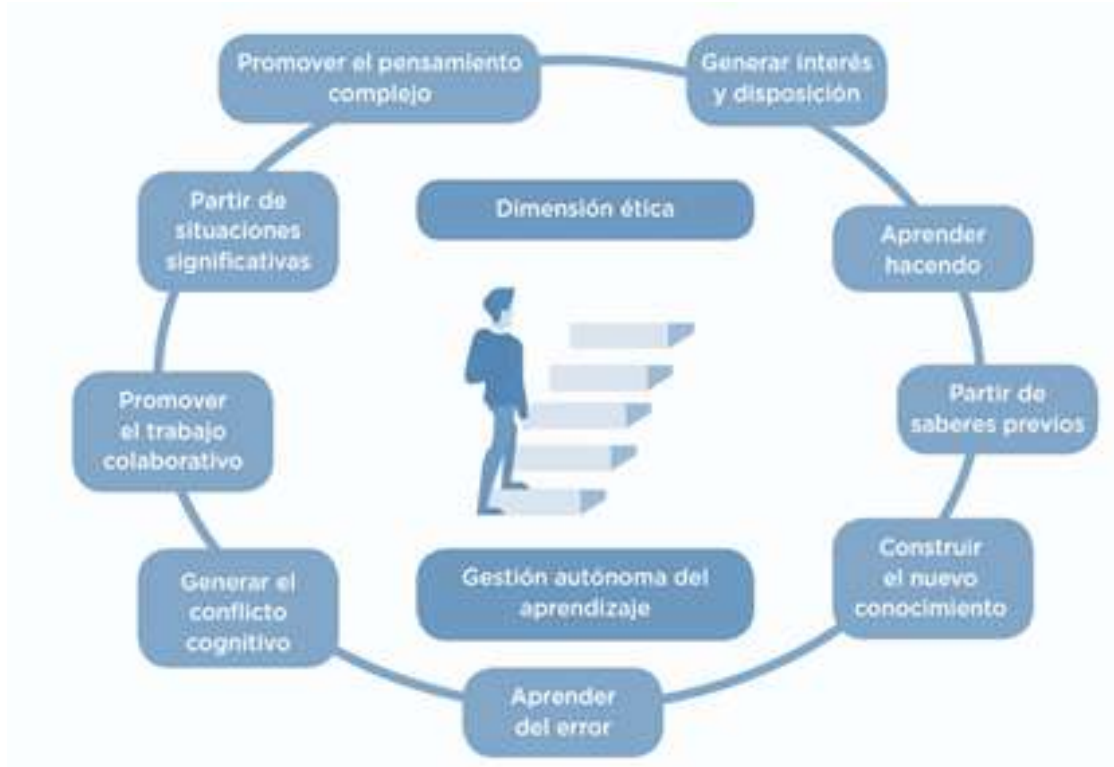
Promover el pensamiento complejo

Generar interés y disposición

Dimensión ética

Partir de situaciones significativas

Aprender hacendo

Partir de saberes previos

Promover el trabajo colaborativo

Construir el nuevo conocimiento

Generar el conflicto cognitivo

Gestión autónoma del aprendizaje

Aprender del error